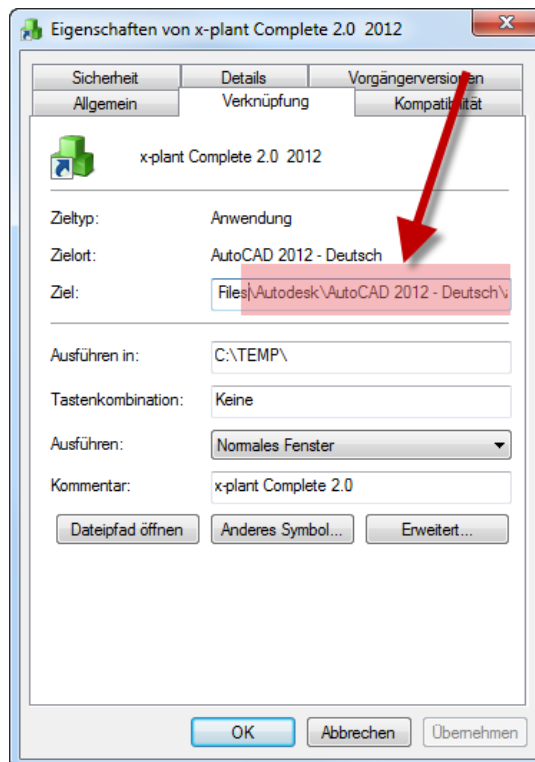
Eigenschaften von x-plant Complete 2.0 2012

Sicherheit
Details
Vorgängerversionen
Allgemein
Verknüpfung
Kompatibilität

x-plant Complete 2.0 2012

Zieltyp: Anwendung

Zielort: AutoCAD 2012 - Deutsch

Ziel: Files\Autodesk\AutoCAD 2012 - Deutsch\a

Ausführen in: C:\TEMP\

Tastenkombination: Keine

Ausführen: Normales Fenster

Kommentar: x-plant Complete 2.0

Dateipfad öffnen
Anderes Symbol...
Erweitert...

OK
Abbrechen
Übernehmen